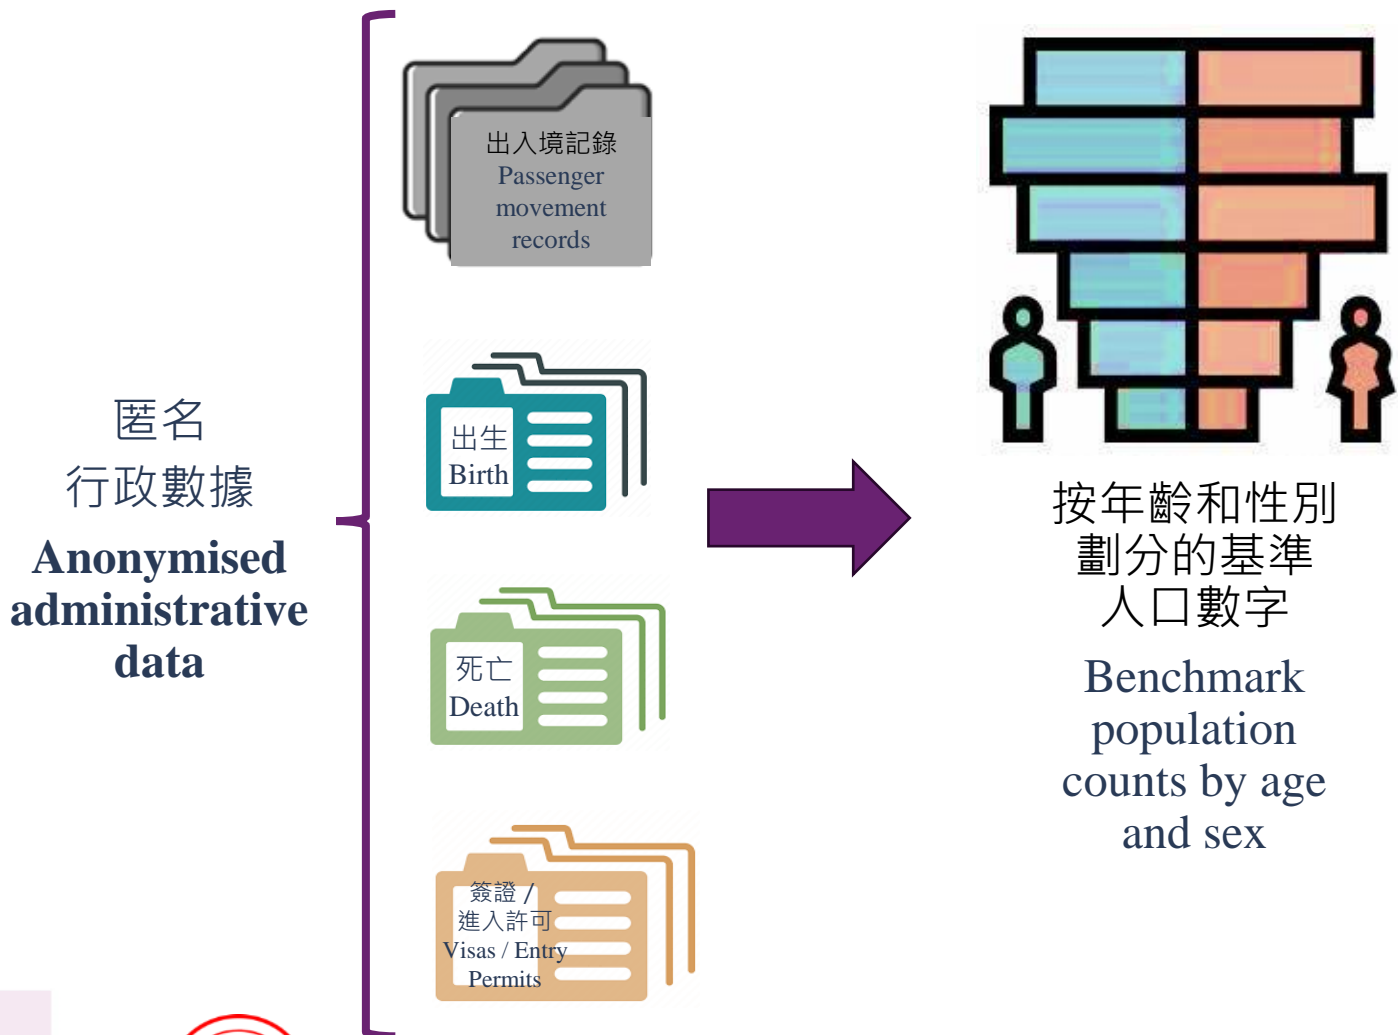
匿名
行政數據
Anonymised administrative data

出入境記錄
Passenger movement records

出生
Birth

死亡
Death

簽證 /
進入許可
Visas / Entry Permits

按年齡和性別
劃分的基準
人口數字
Benchmark population counts by age and sex